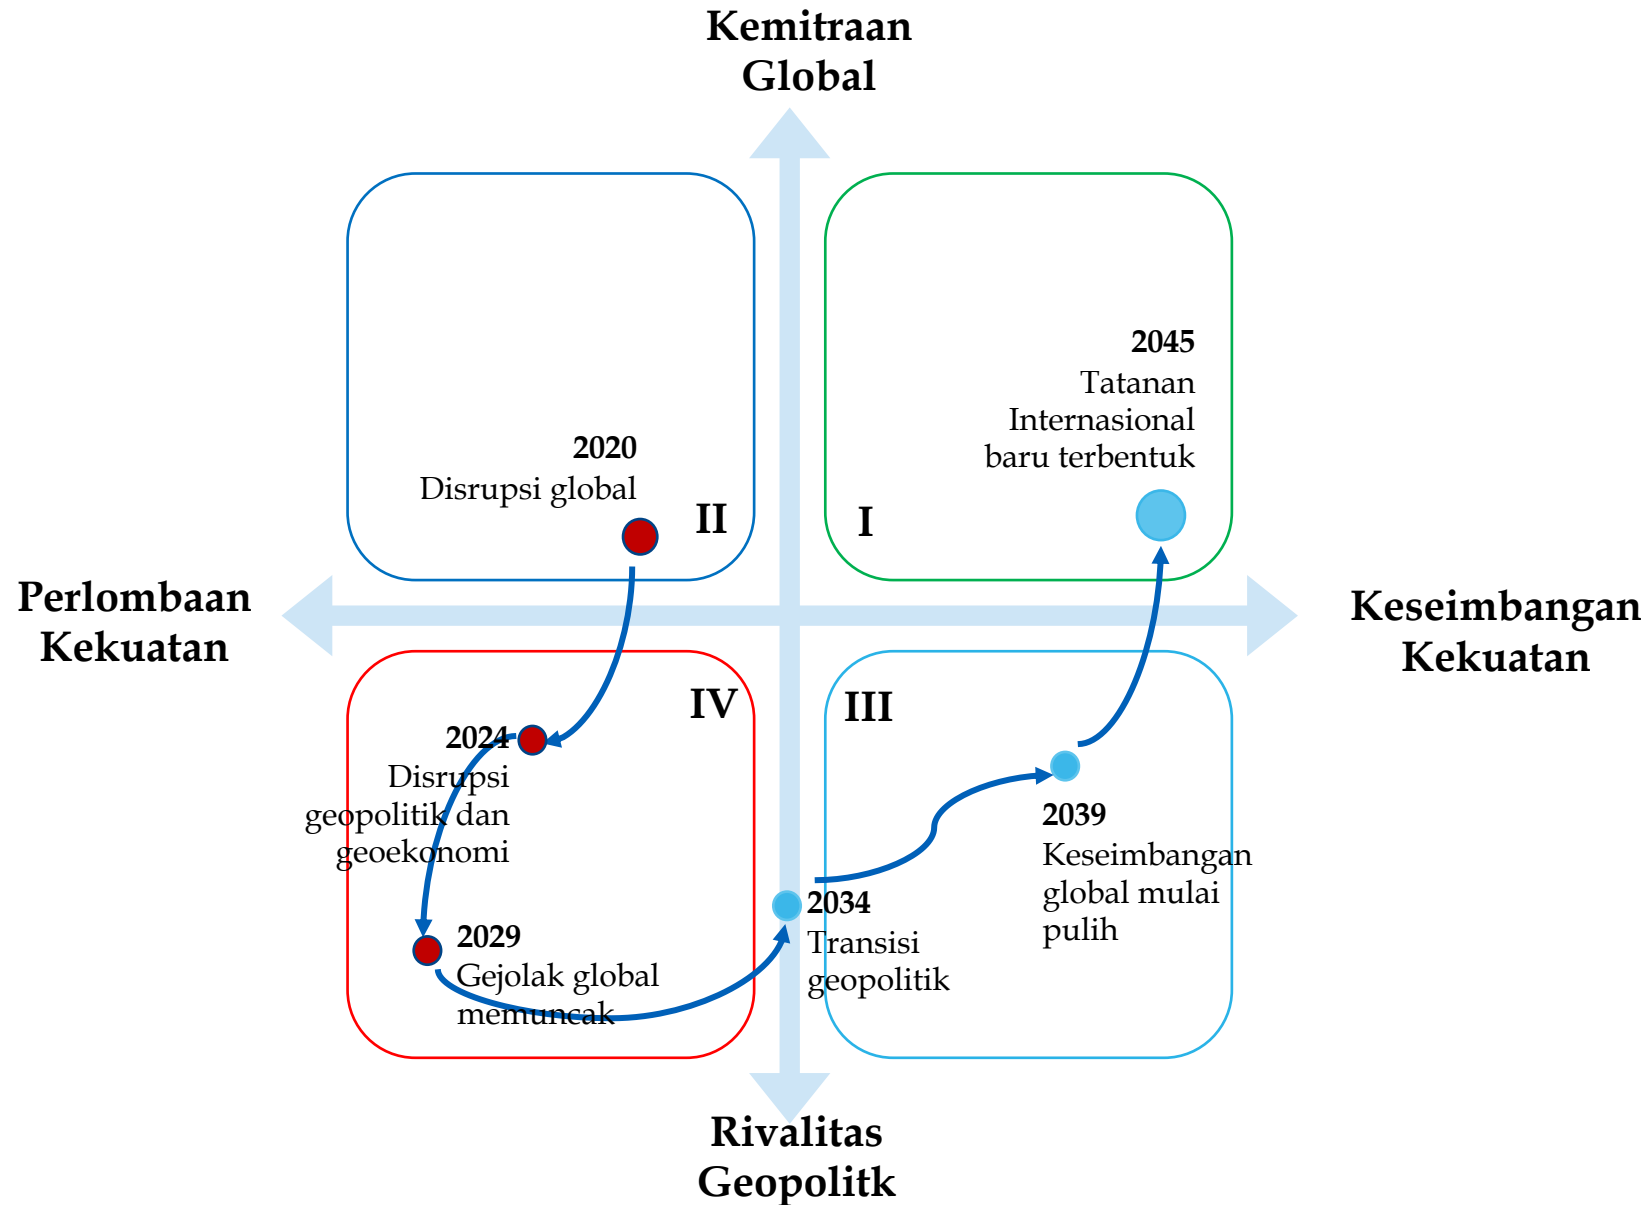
Kemitraan Global

2020
Disrupsi global

II

I

2045
Tatanan Internasional baru terbentuk

Perlombaan Kekuatan

Keseimbangan Kekuatan

IV

2024
Disrupsi geopolitik dan geoekonomi

2029
Gejolak global memuncak

III

2034
Transisi geopolitik

2039
Keseimbangan global mulai pulih

Rivalitas Geopolitk